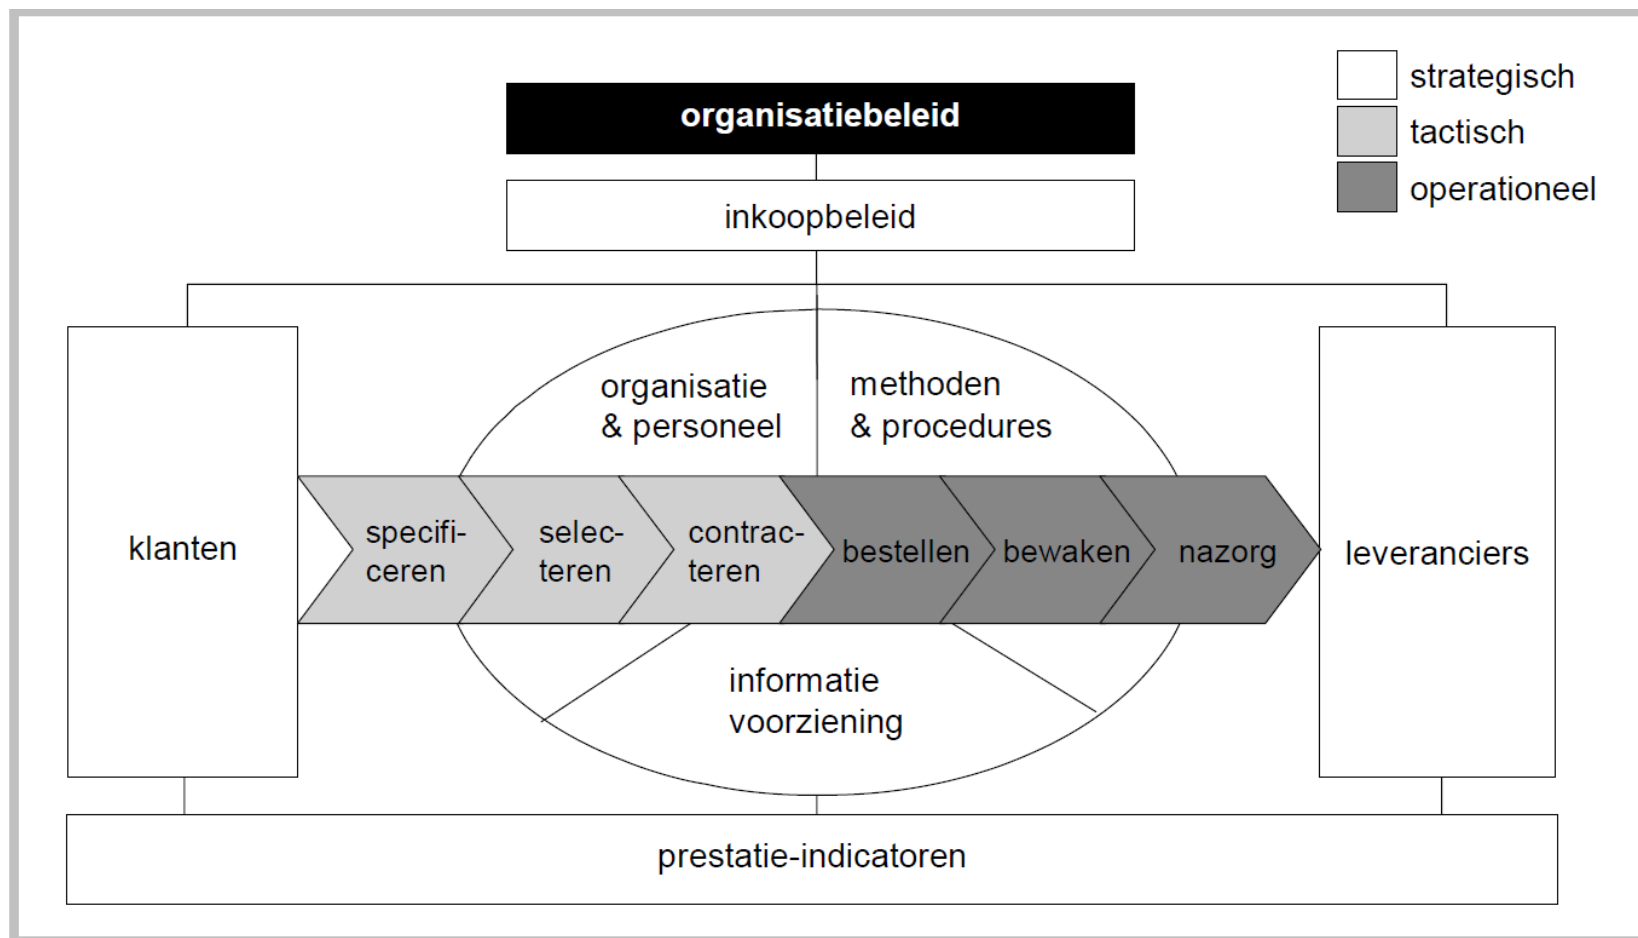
strategisch
tactisch
operationeel

organisatiebeleid

inkoopbeleid

klanten

organisatie & personeel

methoden & procedures

specificeren

selecteren

contracteren

bestellen

bewaken

nazorg

leveranciers

informatie voorziening

prestatie-indicatoren